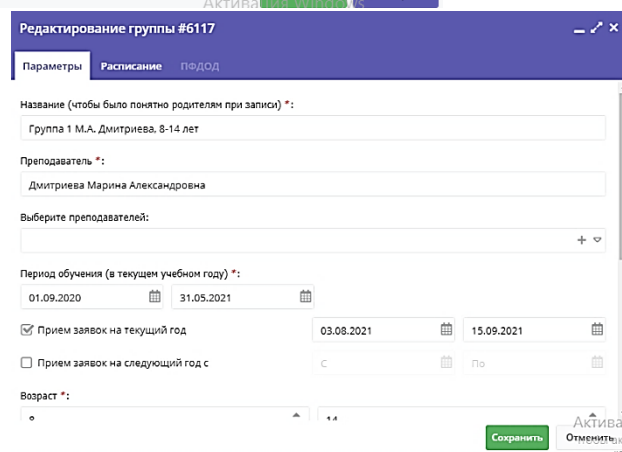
Активация Windows

Редактирование группы #6117

Параметры   Расписание   ПФДОД

Название (чтобы было понятно родителям при записи) *:

Группа 1 М.А. Дмитриева, 8-14 лет

Преподаватель *:

Дмитриева Марина Александровна

Выберите преподавателей:

Период обучения (в текущем учебном году) *:

01.09.2020   31.05.2021

Прием заявок на текущий год   03.08.2021   15.09.2021

Прием заявок на следующий год с   С   По

Возраст *:

8   14

Актива

Сохранить   Отменить